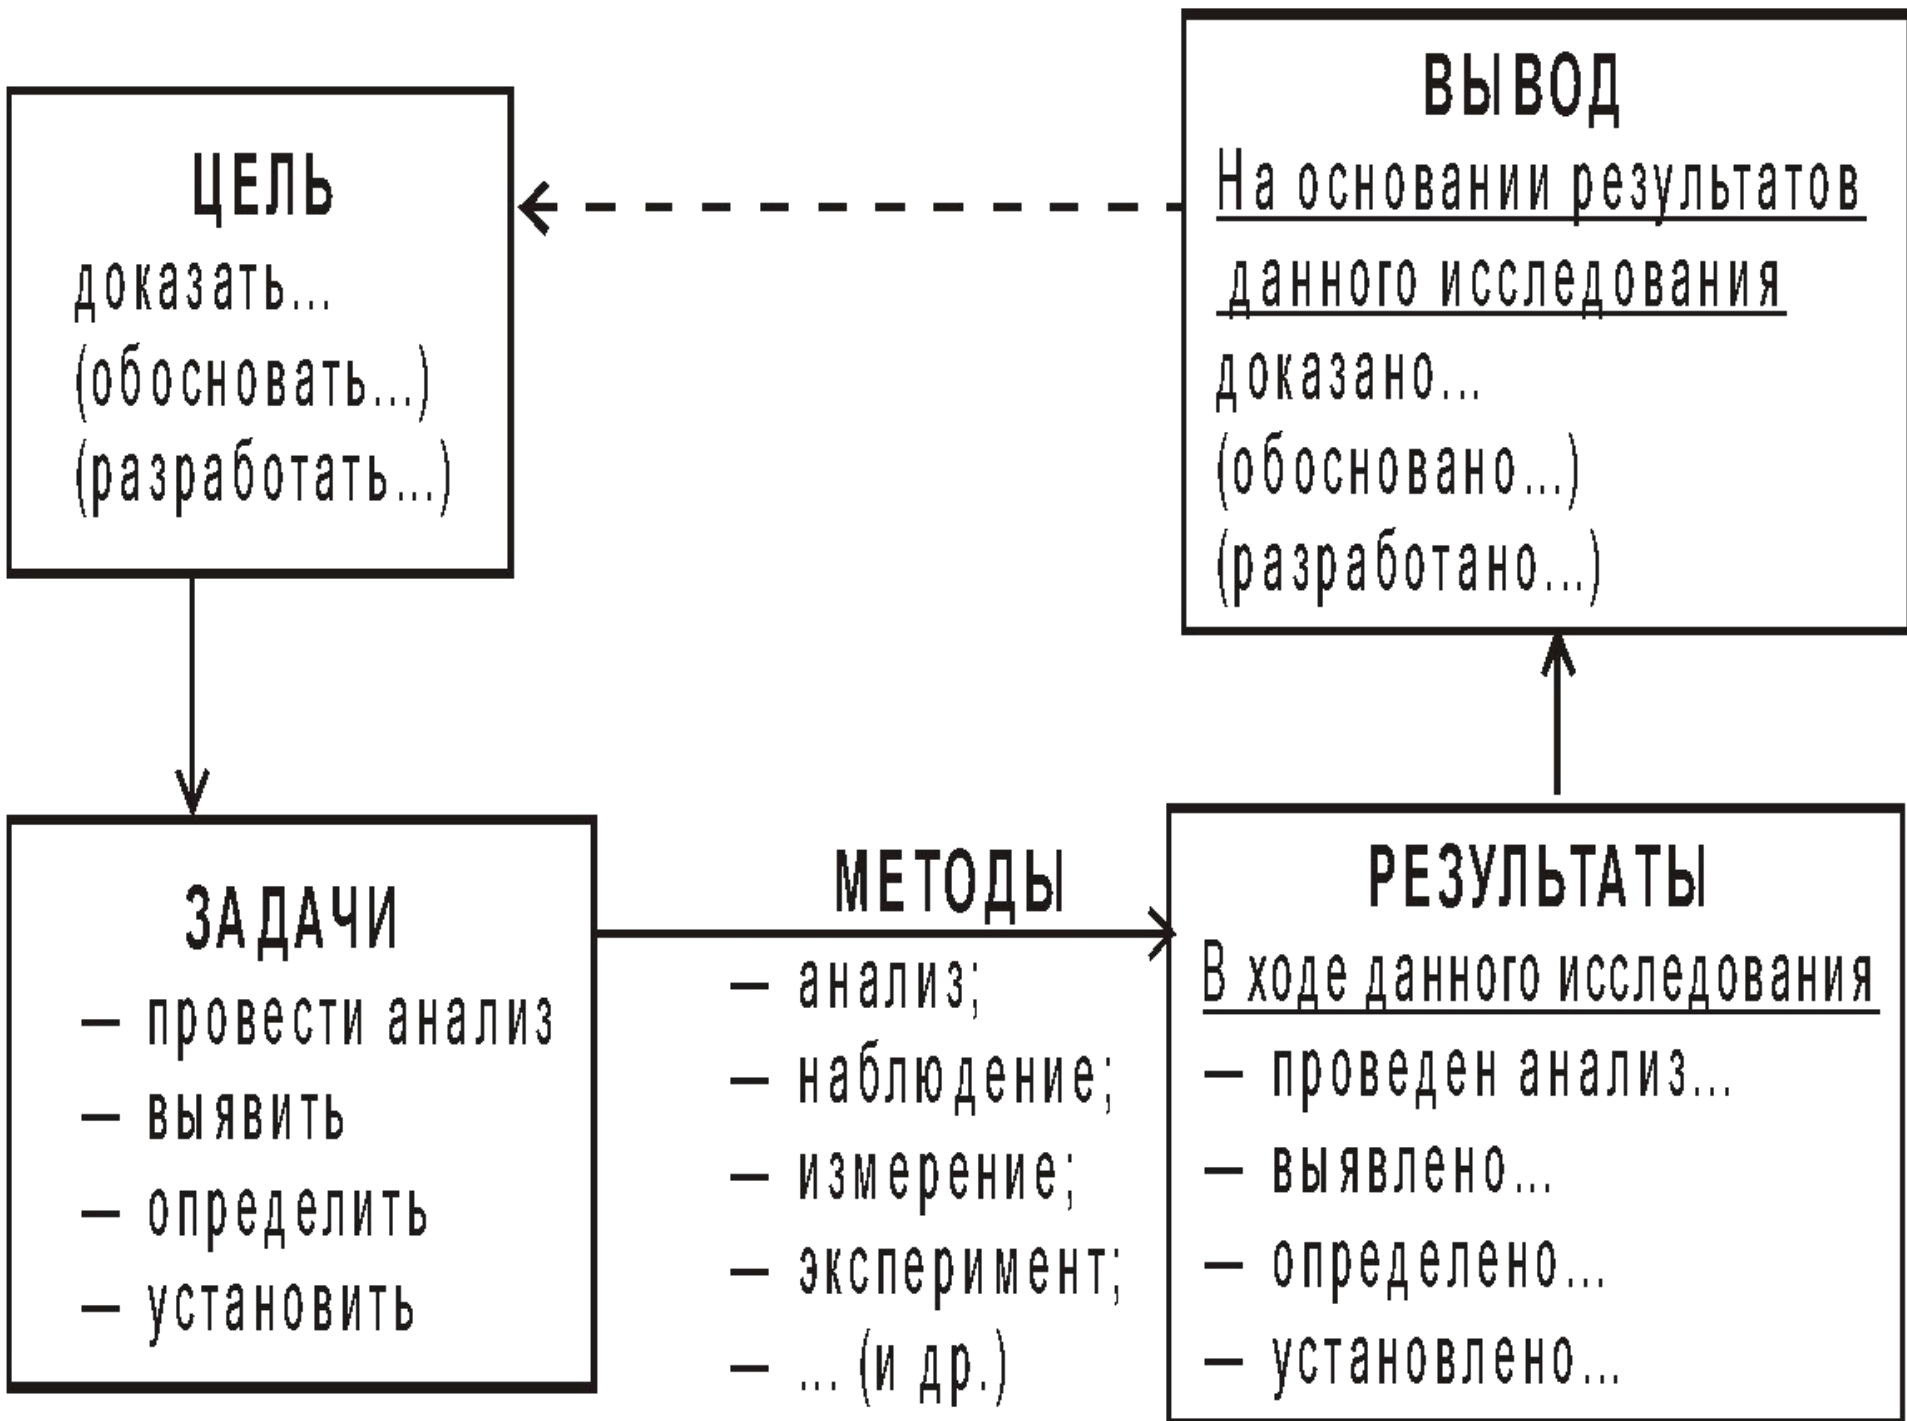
ЦЕЛЬ
доказать...
(обосновать...)
(разработать...)

ВЫВОД
На основании результатов данного исследования
доказано...
(обосновано...)
(разработано...)

ЗАДАЧИ
— провести анализ
— выявить
— определить
— установить

МЕТОДЫ
— анализ;
— наблюдение;
— измерение;
— эксперимент;
— ... (и др.)

РЕЗУЛЬТАТЫ
В ходе данного исследования
— проведен анализ...
— выявлено...
— определено...
— установлено...